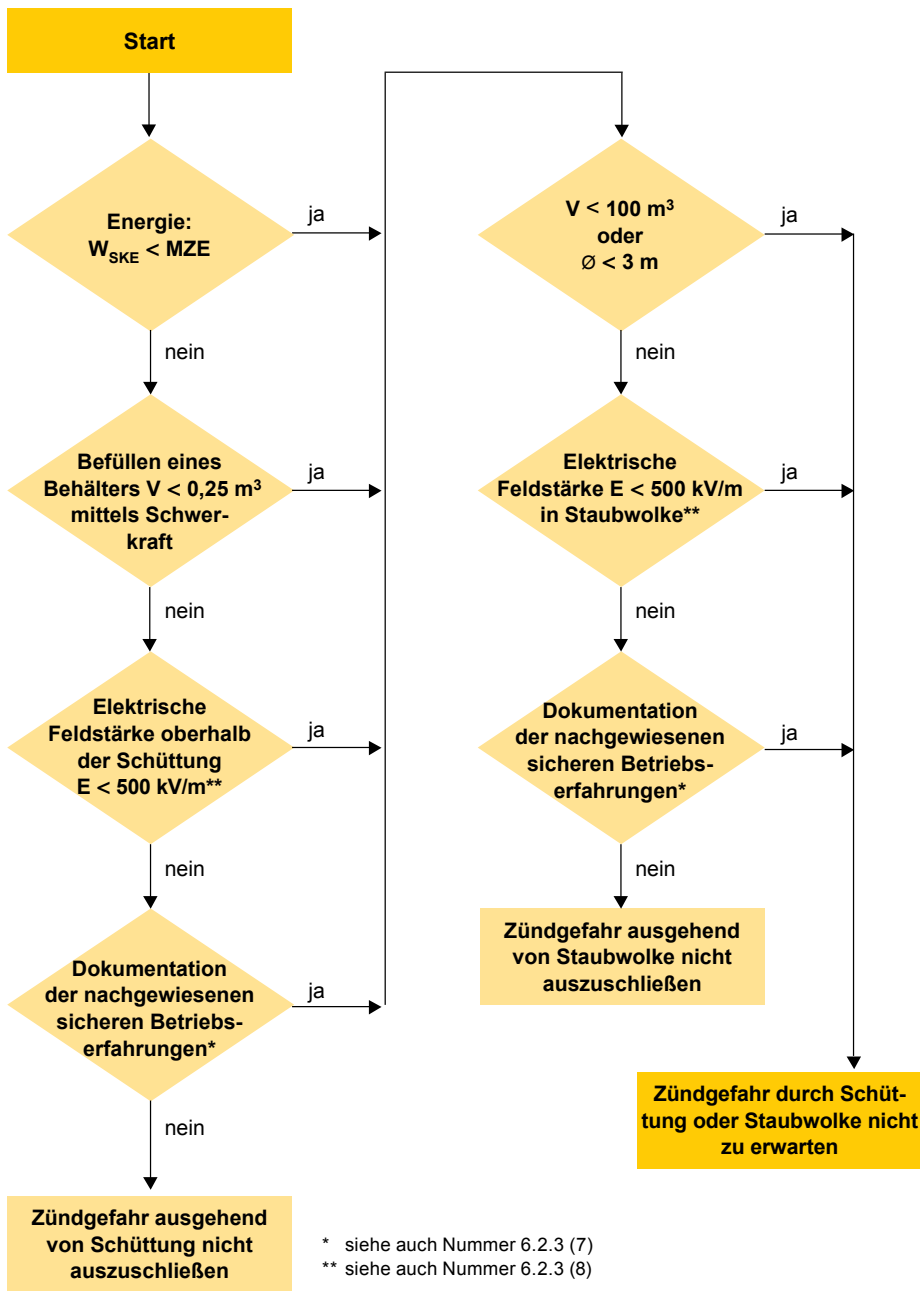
Start

Energie: $W_{SKE}$ < MZE

ja

nein

Befüllen eines Behälters V < 0,25 $m^3$ mittels Schwerkraft

ja

nein

Elektrische Feldstärke oberhalb der Schüttung E < 500 kV/m**

ja

nein

Dokumentation der nachgewiesenen sicheren Betriebserfahrungen*

ja

nein

Zündgefahr ausgehend von Schüttung nicht auszuschließen

V < 100 $m^3$ oder Ø < 3 m

ja

nein

Elektrische Feldstärke E < 500 kV/m in Staubwolke**

ja

nein

Dokumentation der nachgewiesenen sicheren Betriebserfahrungen*

ja

nein

Zündgefahr ausgehend von Staubwolke nicht auszuschließen

Zündgefahr durch Schüttung oder Staubwolke nicht zu erwarten

* siehe auch Nummer 6.2.3 (7)
** siehe auch Nummer 6.2.3 (8)